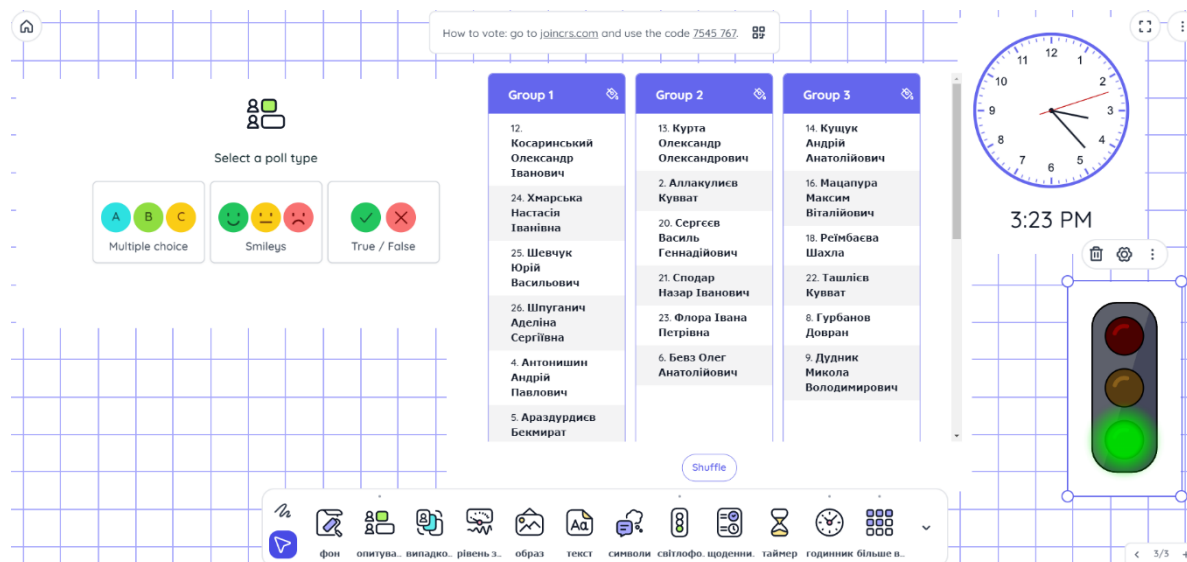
How to vote: go to joincrs.com and use the code 7545 767.

Select a poll type

A B C
Multiple choice

Smileys

True / False

Group 1

12. Косаринський Олександр Іванович

24. Хмарська Настасія Іванівна

25. Шевчук Юрій Васильович

26. Шпуганич Аделіна Сергіївна

4. Антонишин Андрій Павлович

5. Араздурдиєв Бекмират

Group 2

13. Курта Олександр Олександрович

2. Аллакулиєв Кувват

20. Сергєєв Василь Геннадійович

21. Сподар Назар Іванович

23. Флора Івана Петрівна

6. Бевз Олег Анатолійович

Group 3

14. Кущук Андрій Анатолійович

16. Мацапура Максим Віталійович

18. Реїмбаєва Шахла

22. Ташлієв Кувват

8. Гурбанов Довран

9. Дудник Микола Володимирович

12 1 2 3 4 5 6 7 8 9 10 11

3:23 PM

Shuffle

фон опитува.. випадко.. рівень з.. образ текст символи світлофо.. щоденни.. таймер годинник більше в..

3/3